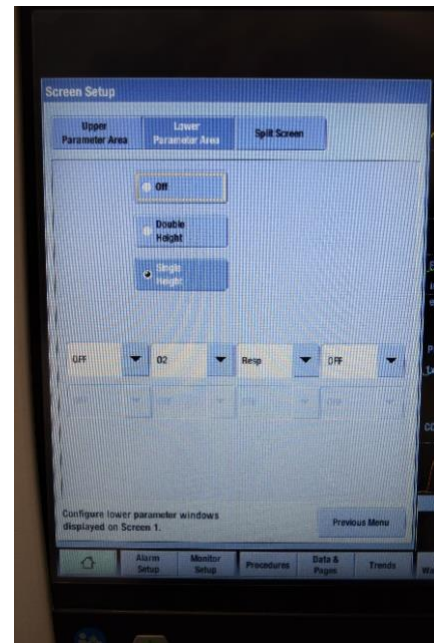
Screen Setup

Upper Parameter Area

Lower Parameter Area

Split Screen

Off

Double Height

Single Height

OFF

O2

Resp

OFF

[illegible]

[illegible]

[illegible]

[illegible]

Configure lower parameter windows displayed on Screen 1.

Previous Menu

Alarm Setup

Monitor Setup

Procedures

Data & Pages

Trends